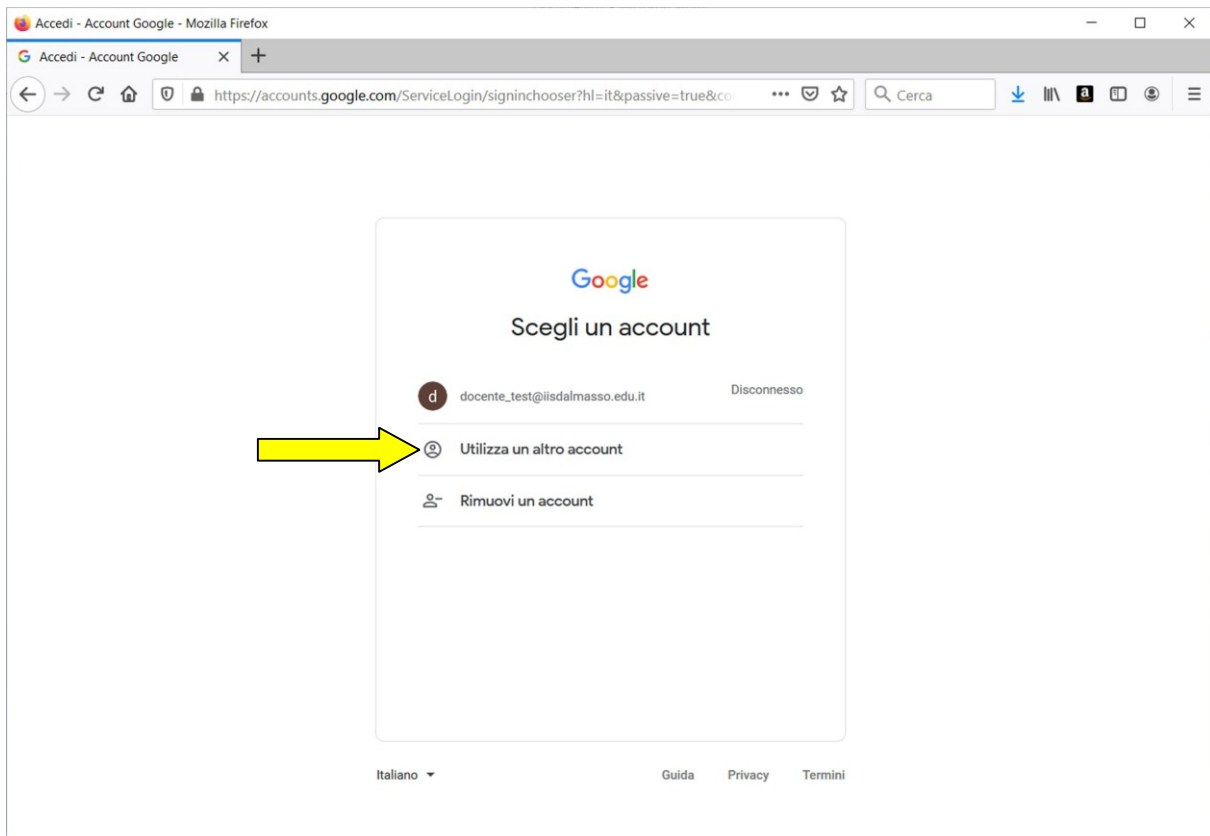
Accedi - Account Google - Mozilla Firefox

Accedi - Account Google

https://accounts.google.com/ServiceLogin/signinchooser?hl=it&passive=true&co

Cerca

Google

Scegli un account

d docente_test@iisdalmasso.edu.it Disconnesso

Utilizza un altro account

Rimuovi un account

Italiano

Guida Privacy Termini